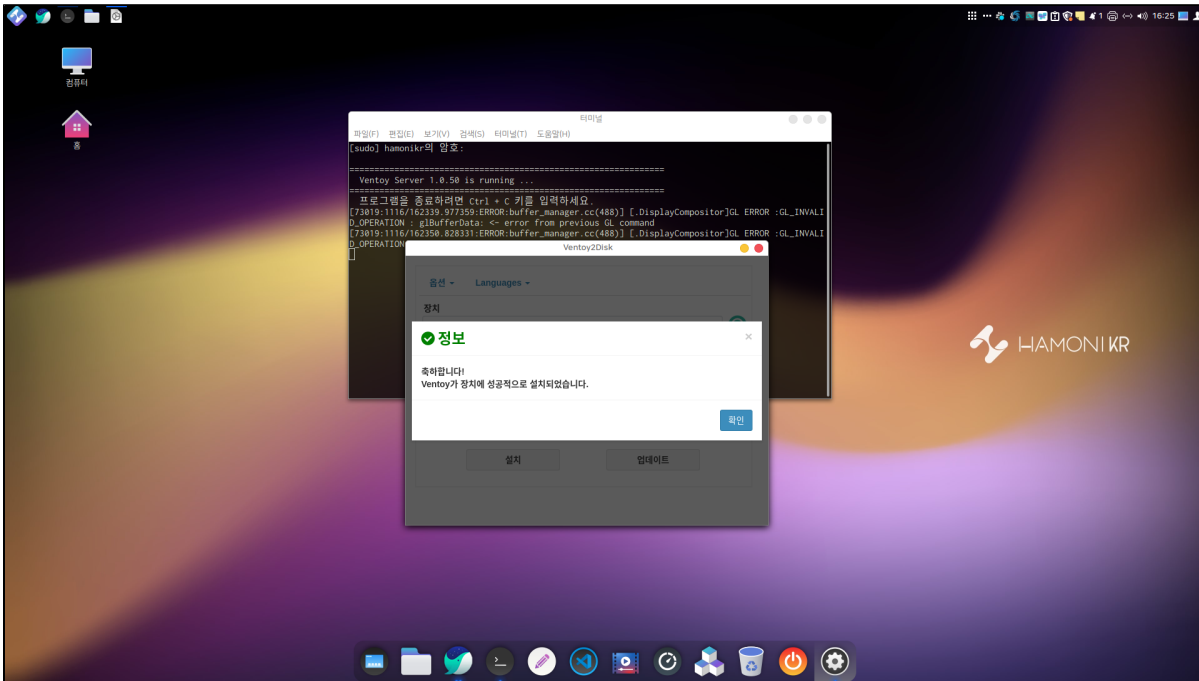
1 16:25

컴퓨터

홈

터미널

파일(F) 편집(E) 보기(V) 검색(S) 터미널(T) 도움말(H)

[sudo] hamonikr의 암호:

==============================================================
Ventoy Server 1.0.50 is running ...
==============================================================
프로그램을 종료하려면 Ctrl + C 키를 입력하세요.
[73019:1116/162339.977359:ERROR:buffer_manager.cc(488)] [.DisplayCompositor]GL ERROR :GL_INVALID_OPERATION : glBufferData: <- error from previous GL command
[73019:1116/162350.828331:ERROR:buffer_manager.cc(488)] [.DisplayCompositor]GL ERROR :GL_INVALID_OPERATION

Ventoy2Disk

옵션 Languages

장치

정보

×

축하합니다!
Ventoy가 장치에 성공적으로 설치되었습니다.

확인

설치 업데이트

HAMONIKR